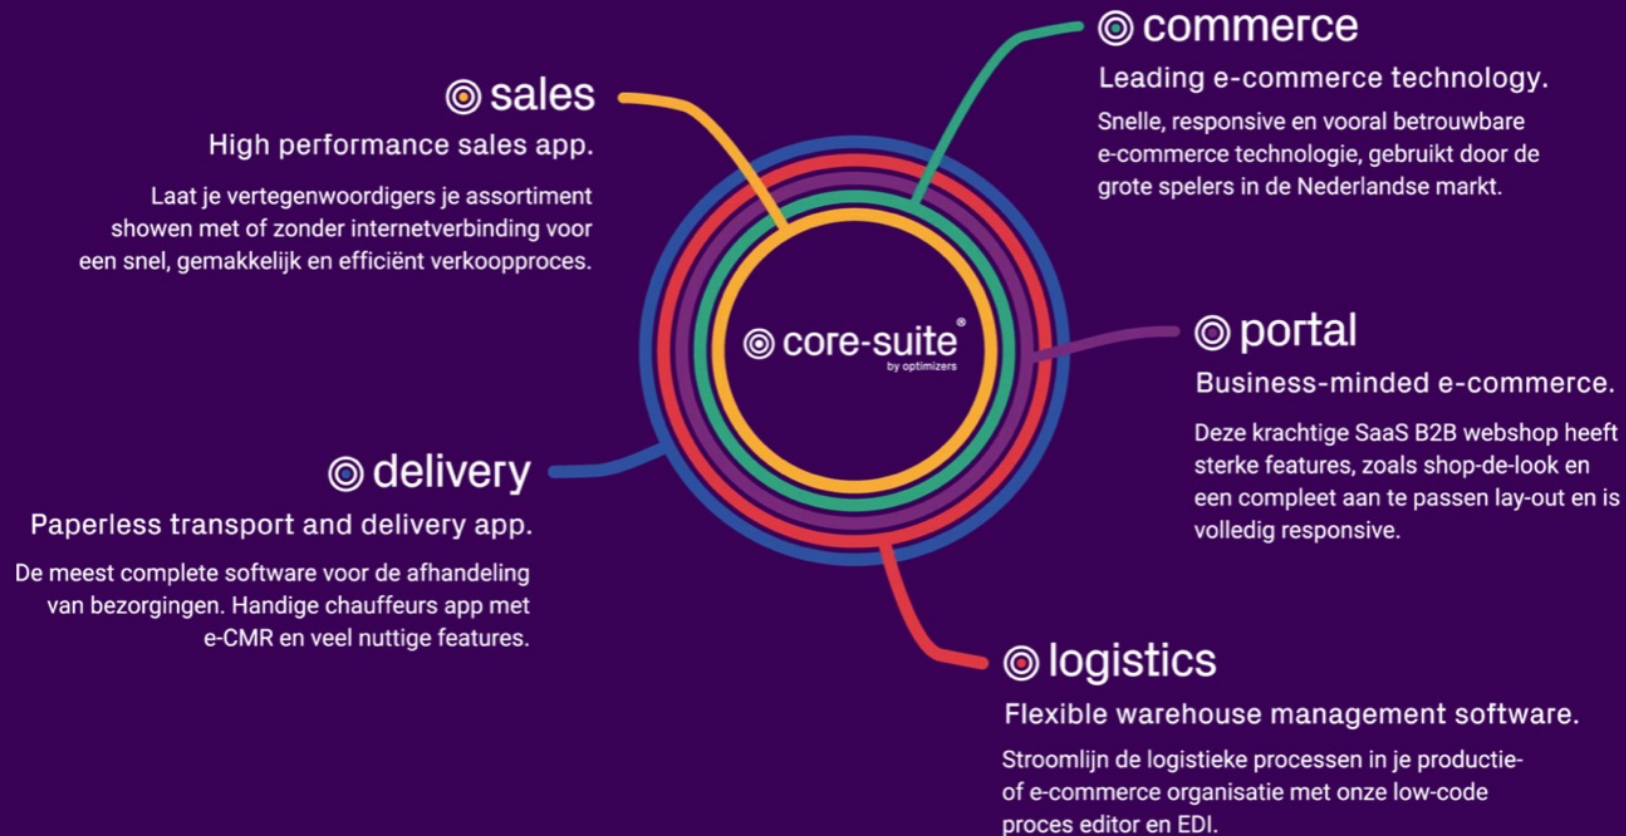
commerce

Leading e-commerce technology.

Snelle, responsive en vooral betrouwbare e-commerce technologie, gebruikt door de grote spelers in de Nederlandse markt.

sales

High performance sales app.

Laat je vertegenwoordigers je assortiment showen met of zonder internetverbinding voor een snel, gemakkelijk en efficiënt verkoopproces.

core-suite®
by optimizers

portal

Business-minded e-commerce.

Deze krachtige SaaS B2B webshop heeft sterke features, zoals shop-de-look en een compleet aan te passen lay-out en is volledig responsive.

delivery

Paperless transport and delivery app.

De meest complete software voor de afhandeling van bezorgingen. Handige chauffeurs app met e-CMR en veel nuttige features.

logistics

Flexible warehouse management software.

Stroomlijn de logistieke processen in je productie- of e-commerce organisatie met onze low-code proces editor en EDI.